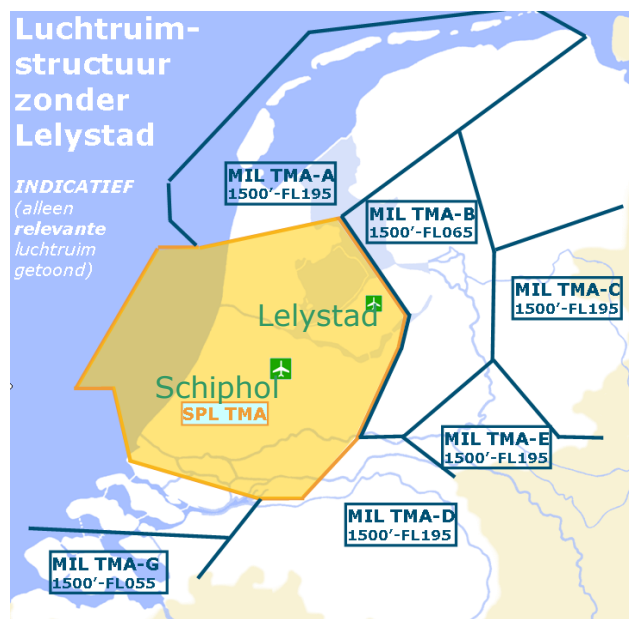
Luchtruimstructuur zonder Lelystad

INDICATIEF (alleen relevante luchtruim getoond)

MIL TMA-A
1500'-FL195

MIL TMA-B
1500'-FL065

MIL TMA-C
1500'-FL195

Lelystad

Schiphol
SPL TMA

MIL TMA-E
1500'-FL195

MIL TMA-D
1500'-FL195

MIL TMA-G
1500'-FL055